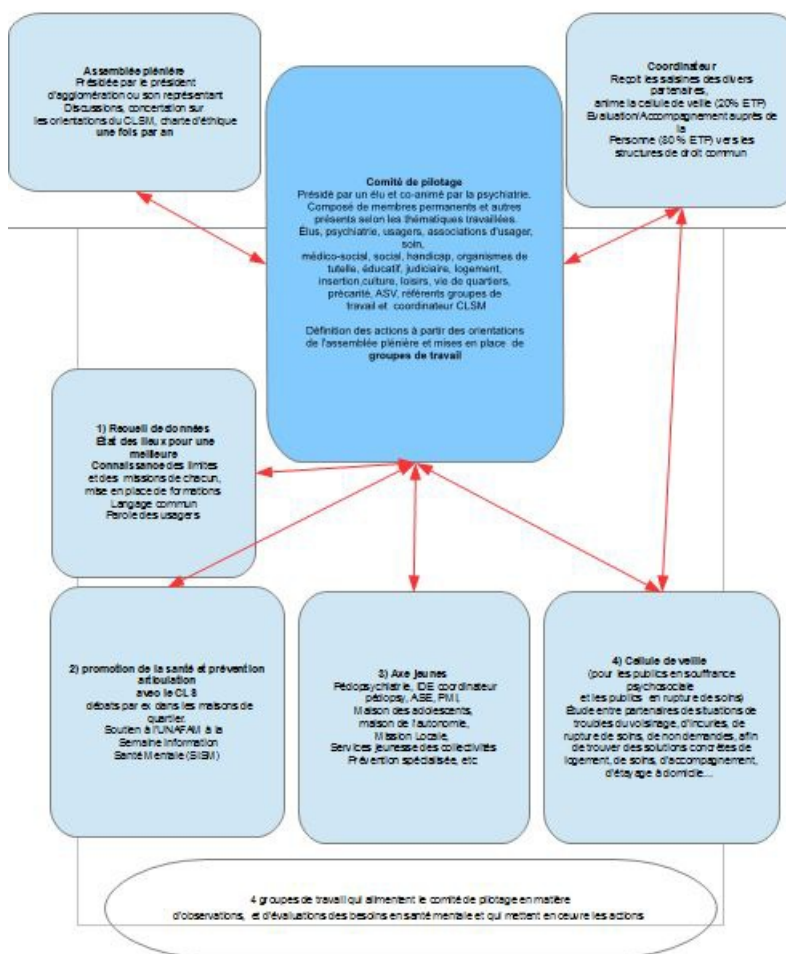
Assemblée plénière
Présidée par le président d'agglomération ou son représentant
Discussions, concertation sur les orientations du CLSM, charte d'éthique
une fois par an

Coordinateur
Reçoit les saisines des divers partenaires,
anime la cellule de veille (20% ETP)
Evaluation/Accompagnement auprès de la Personne (80 % ETP) vers les structures de droit commun

Comité de pilotage
Présidé par un élu et co-animé par la psychiatrie.
Composé de membres permanents et autres présents selon les thématiques travaillées.
Élus, psychiatrie, usagers, associations d'usager, soin,
médico-social, social, handicap, organismes de tutelle, éducatif, judiciaire, logement, insertion,culture, loisirs, vie de quartiers, précarité, ASV, référents groupes de travail et coordinateur CLSM

Définition des actions à partir des orientations de l'assemblée plénière et mises en place de
groupes de travail

1) Recueil de données
État des lieux pour une meilleure
Connaissance des limites et des missions de chacun,
mise en place de formations
Langage commun
Parole des usagers

2) promotion de la santé et prévention articulation
avec le CLS
débats par ex dans les maisons de quartier
Soutien à l'UNAFAM à la Semaine Information Santé Mentale (SISM)

3) Axe jeunes
Pédopsychiatrie, IDE coordinateur pédopsy, ASE, PMI,
Maison des adolescents,
maison de l'autonomie,
Mission Locale,
Services jeunesse des collectivités
Prévention spécialisée, etc

4) Cellule de veille
(pour les publics en souffrance psychosociale
et les publics en rupture de soins)
Étude entre partenaires de situations de troubles du voisinage, d'incuries, de rupture de soins, de non demandes, afin de trouver des solutions concrètes de logement, de soins, d'accompagnement, d'étayage à domicile...

4 groupes de travail qui alimentent le comité de pilotage en matière d'observations, et d'évaluations des besoins en santé mentale et qui mettent en oeuvre les actions